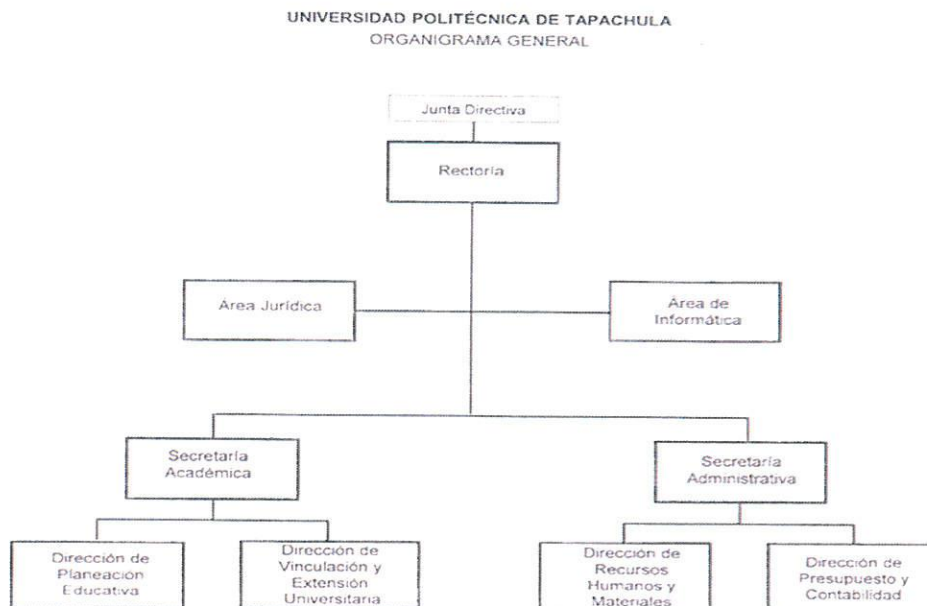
UNIVERSIDAD POLITÉCNICA DE TAPACHULA
ORGANIGRAMA GENERAL

Junta Directiva

Rectoría

Área Jurídica

Área de Informática

Secretaría Académica

Secretaría Administrativa

Dirección de Planeación Educativa

Dirección de Vinculación y Extensión Universitaria

Dirección de Recursos Humanos y Materiales

Dirección de Presupuesto y Contabilidad